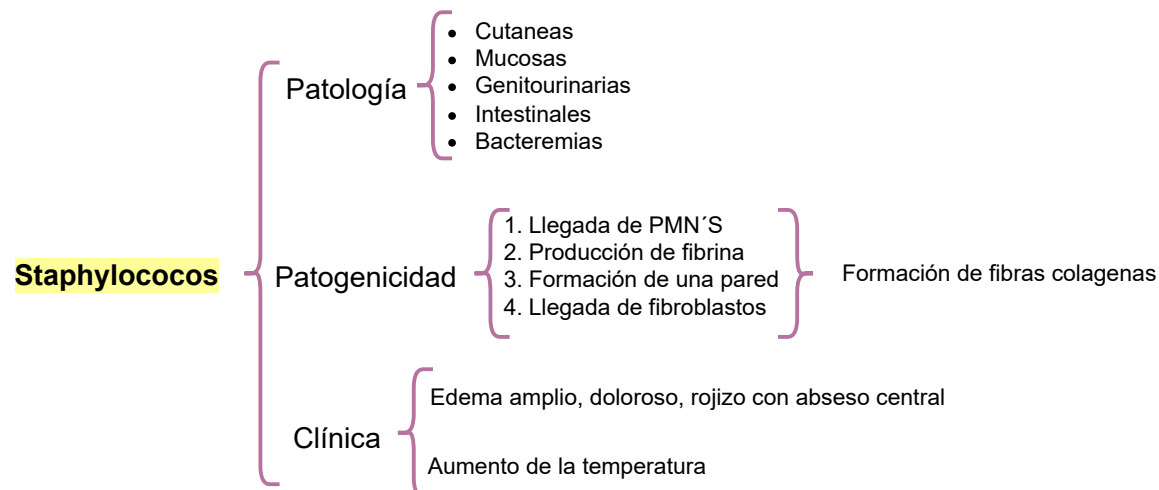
Staphylococos

Patología
- Cutaneas
- Mucosas
- Genitourinarias
- Intestinales
- Bacteremias

Patogenicidad
1. Llegada de PMN´S
2. Producción de fibrina
3. Formación de una pared
4. Llegada de fibroblastos

Formación de fibras colagenas

Clínica
Edema amplio, doloroso, rojizo con abseso central

Aumento de la temperatura